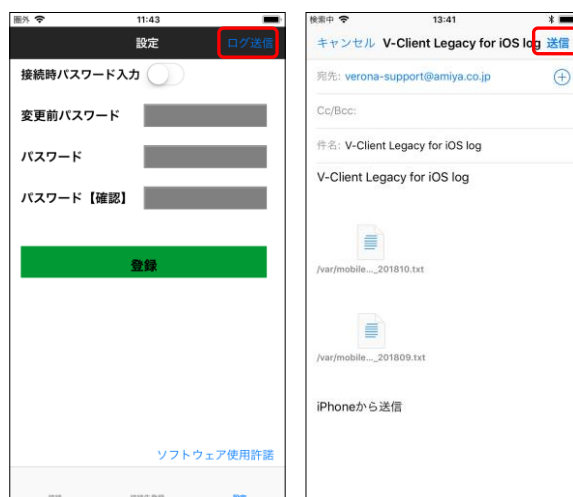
圏外
11:43
設定
ログ送信
接続時パスワード入力
変更前パスワード
パスワード
パスワード【確認】
登録
ソフトウェア使用許諾
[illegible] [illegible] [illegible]

検索中
13:41
キャンセル
V-Client Legacy for iOS log
送信
宛先: verona-support@amiya.co.jp
Cc/Bcc:
件名: V-Client Legacy for iOS log
V-Client Legacy for iOS log
/var/mobile..._201810.txt
/var/mobile..._201809.txt
iPhoneから送信